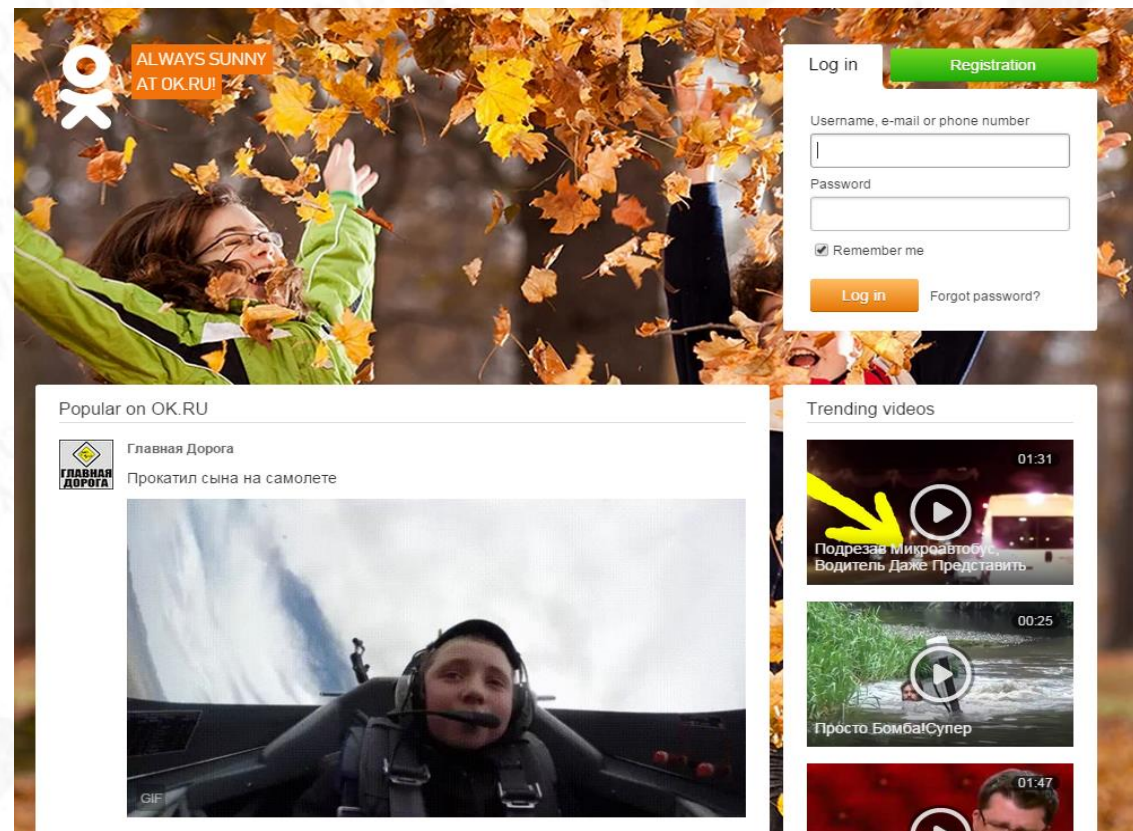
ALWAYS SUNNY AT OK.RU!

Log in

Registration

Username, e-mail or phone number

Password

Remember me

Log in

Forgot password?

Popular on OK.RU

ГЛАВНАЯ ДОРОГА

Главная Дорога

Прокатил сына на самолете

GIF

Trending videos

01:31

Подрезал Микроавтобус, Водитель Даже Представить

00:25

Просто Бомба!Супер

01:47